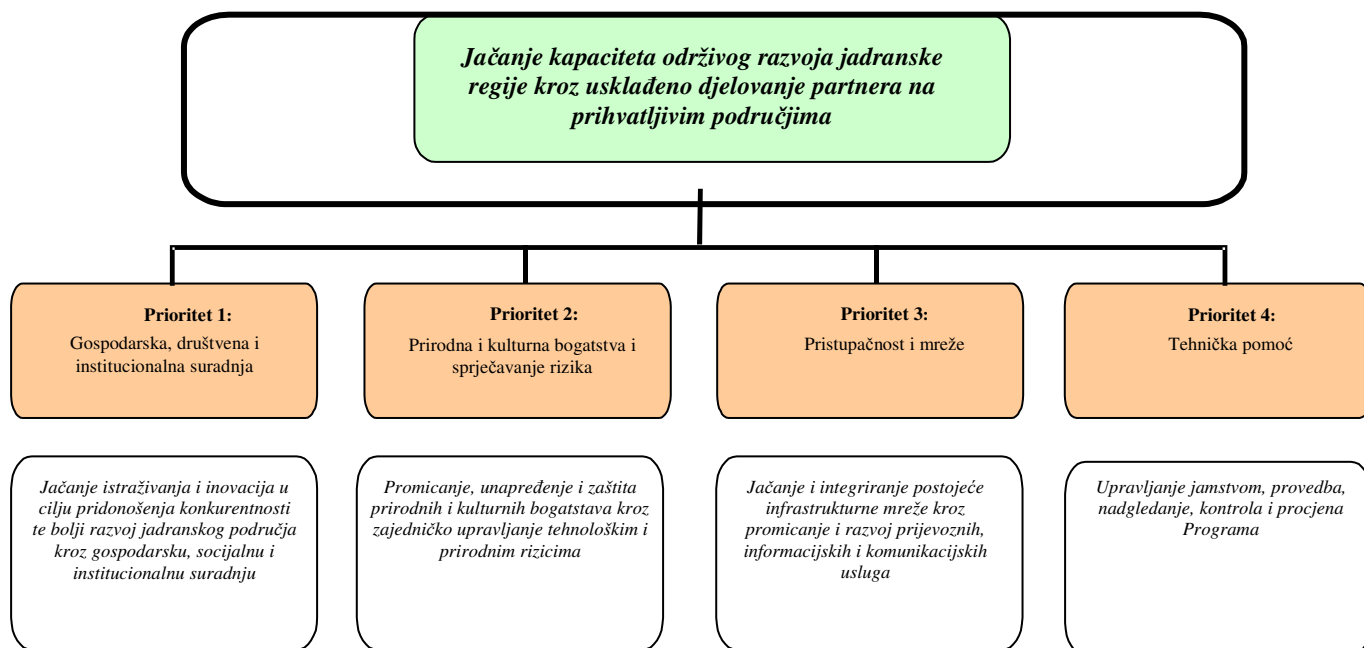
Jačanje kapaciteta održivog razvoja jadranske regije kroz usklađeno djelovanje partnera na prihvatljivim područjima

Prioritet 1:
Gospodarska, društvena i institucionalna suradnja

Prioritet 2:
Prirodna i kulturna bogatstva i sprječavanje rizika

Prioritet 3:
Pristupačnost i mreže

Prioritet 4:
Tehnička pomoć

Jačanje istraživanja i inovacija u cilju pridonošenja konkurentnosti te bolji razvoj jadranskog područja kroz gospodarsku, socijalnu i institucionalnu suradnju

Promicanje, unapređenje i zaštita prirodnih i kulturnih bogatstava kroz zajedničko upravljanje tehnološkim i prirodnim rizicima

Jačanje i integriranje postojeće infrastrukturne mreže kroz promicanje i razvoj prijevoznih, informacijskih i komunikacijskih usluga

Upravljanje jamstvom, provedba, nadgledanje, kontrola i procjena Programa